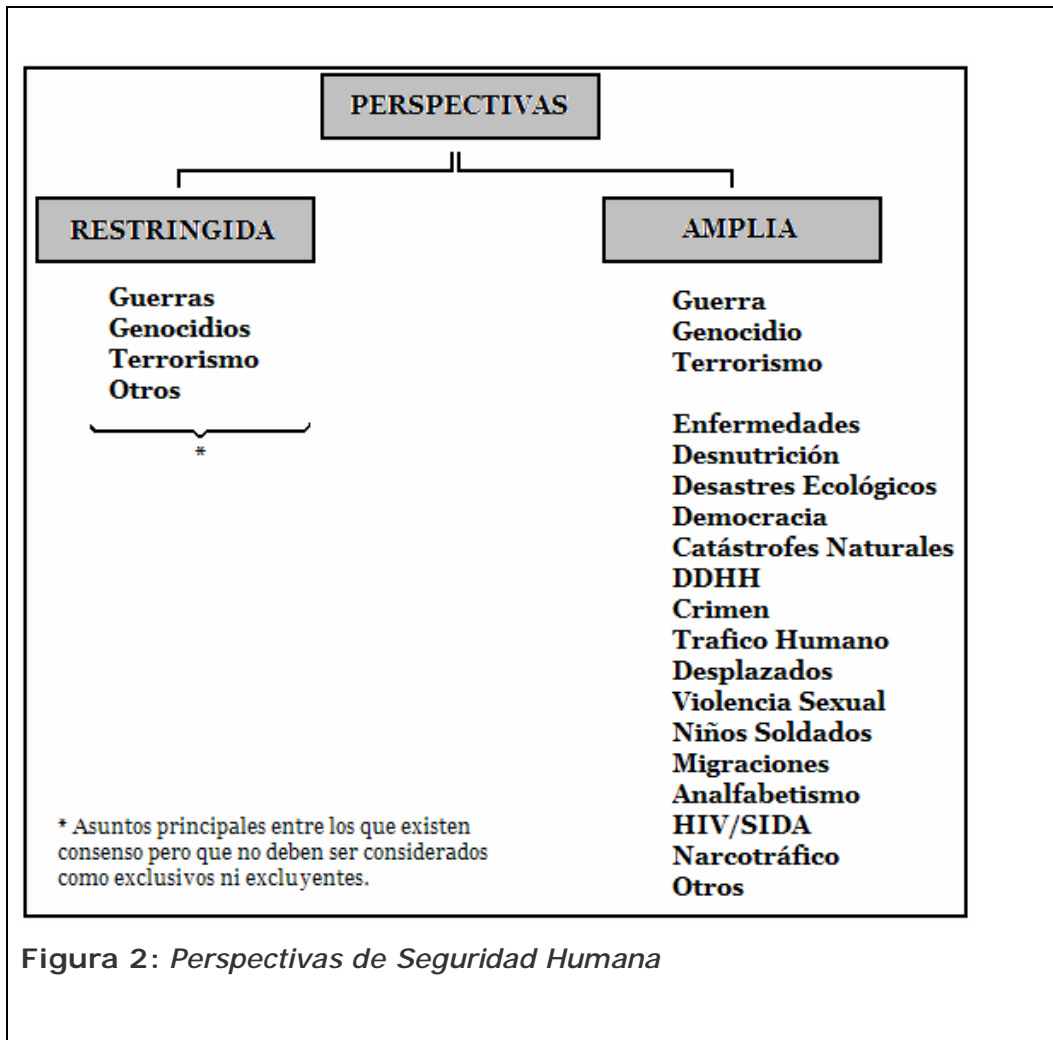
PERSPECTIVAS

RESTRINGIDA

Guerras
Genocidios
Terrorismo
Otros

*

AMPLIA

Guerra
Genocidio
Terrorismo

Enfermedades
Desnutrición
Desastres Ecológicos
Democracia
Catástrofes Naturales
DDHH
Crimen
Trafico Humano
Desplazados
Violencia Sexual
Niños Soldados
Migraciones
Analfabetismo
HIV/SIDA
Narcotráfico
Otros

* Asuntos principales entre los que existen consenso pero que no deben ser considerados como exclusivos ni excluyentes.

Figura 2: Perspectivas de Seguridad Humana